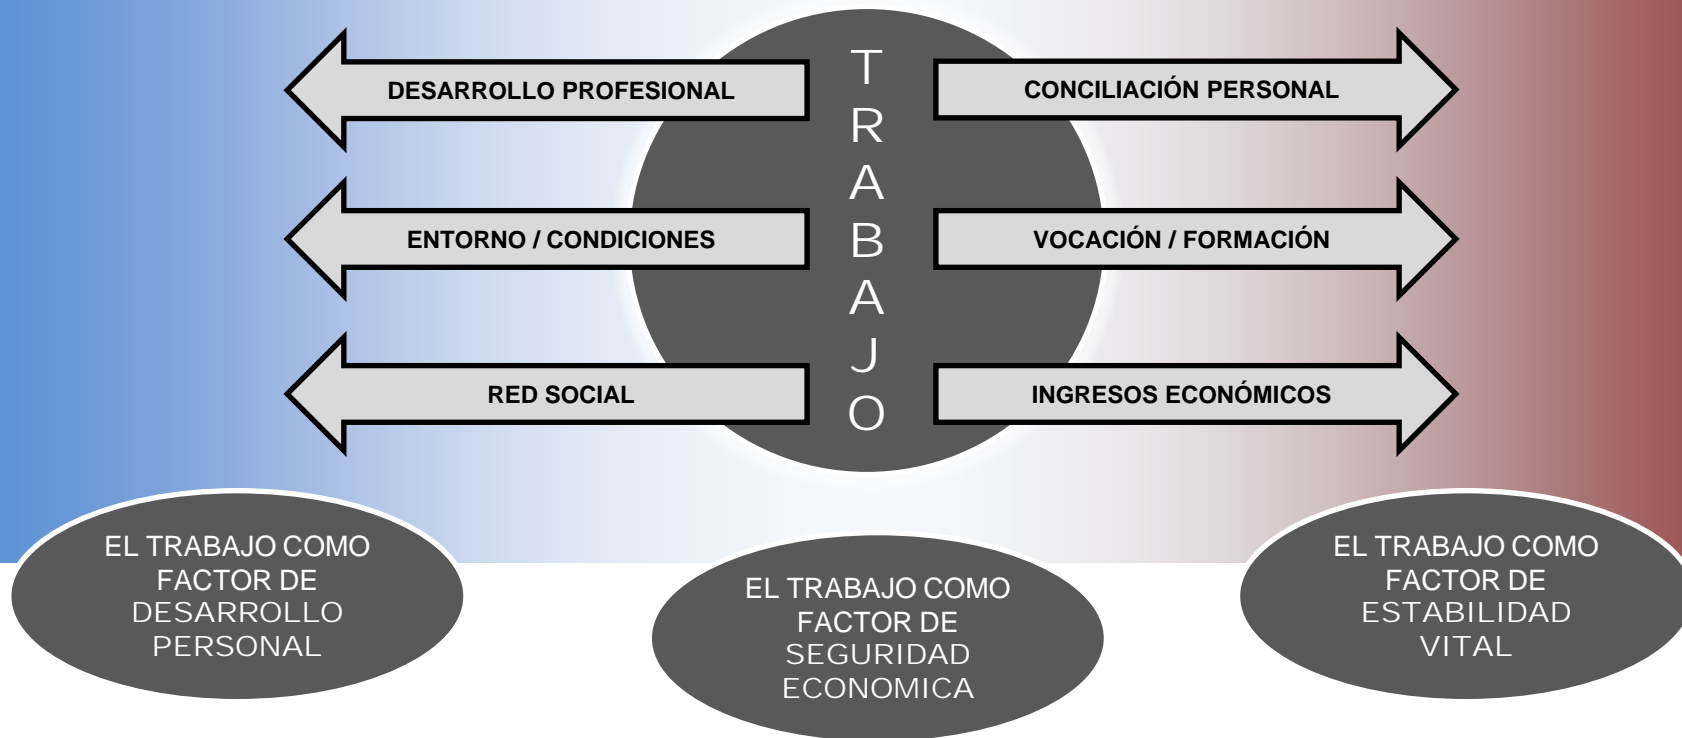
TRABAJO

DESARROLLO PROFESIONAL

CONCILIACIÓN PERSONAL

ENTORNO / CONDICIONES

VOCACIÓN / FORMACIÓN

RED SOCIAL

INGRESOS ECONÓMICOS

EL TRABAJO COMO FACTOR DE DESARROLLO PERSONAL

EL TRABAJO COMO FACTOR DE SEGURIDAD ECONOMICA

EL TRABAJO COMO FACTOR DE ESTABILIDAD VITAL